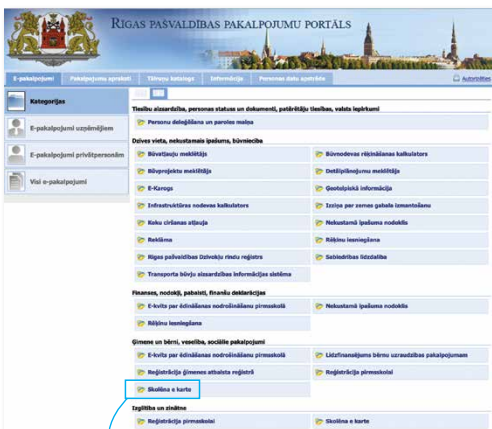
RĪGAS PAŠVALDĪBAS PAKALPOJUMU PORTĀLS

E-pakalpojumi | Pakalpojumu apraksti | Tālruņu katalogs | Informācija | Personas datu aizsardzība

Autorizēties

Kategorijas

E-pakalpojumi uzņēmējiem

E-pakalpojumi privātpersonām

Visi e-pakalpojumi

Tiesību aizsardzība, personas statuss un dokumenti, patērētāju tiesības, valsts leprkumi

Personu deleģēšana un paroles maiņa

Dzīves vieta, nekustamais īpašums, būvniecība

Būvatļauju meklētājs

Būvnodevas rēķināšanas kalkulators

Būvprojektu meklētājs

Detālplānojumu meklētājs

E-Karogs

Ģeotelpiskā informācija

Infrastruktūras nodevas kalkulators

Izziņa par zemes gabala izmantošanu

Koku ciršanas atļauja

Nekustamā īpašuma nodoklis

Reklāma

Rēķinu iesniegšana

Rīgas pašvaldības Dzīvokļu rindu reģistrs

Sabiedrības līdzdalība

Transporta būvju aizsardzības informācijas sistēma

Finanses, nodokļi, pabalsti, finanšu deklarācijas

E-kvīts par ēdināšanas nodrošināšanu pirmsskolā

Nekustamā īpašuma nodoklis

Rēķinu iesniegšana

Ģimene un bērni, veselība, sociālie pakalpojumi

E-kvīts par ēdināšanas nodrošināšanu pirmsskolā

Līdzfinansējums bērnu uzraudzības pakalpojumam

Reģistrācija ģimenes atbalsta reģistrā

Reģistrācija pirmsskolai

Skolēna e karte

Izglītība un zinātne

Reģistrācija pirmsskolai

Skolēna e karte